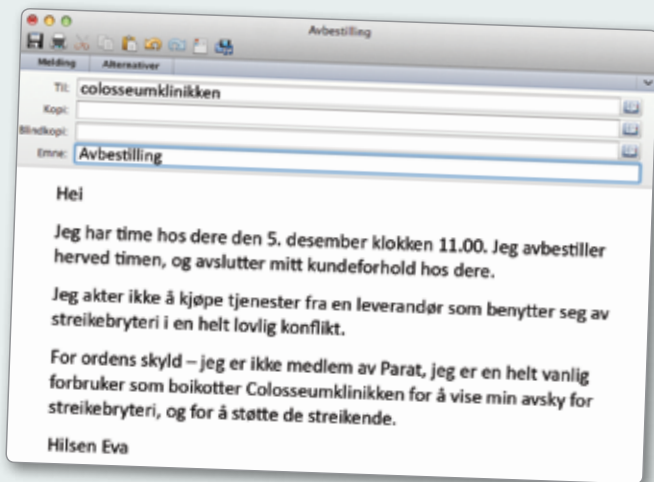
Avbestilling

Melding Alternativer

Til: colosseumklinikken
Kopi:
Blindkopi:
Emne: Avbestilling

Hei

Jeg har time hos dere den 5. desember klokken 11.00. Jeg avbestiller herved timen, og avslutter mitt kundeforhold hos dere.

Jeg akter ikke å kjøpe tjenester fra en leverandør som benytter seg av streikebryteri i en helt lovlig konflikt.

For ordens skyld – jeg er ikke medlem av Parat, jeg er en helt vanlig forbruker som boikotter Colosseumklinikken for å vise min avsky for streikebryteri, og for å støtte de streikende.

Hilsen Eva